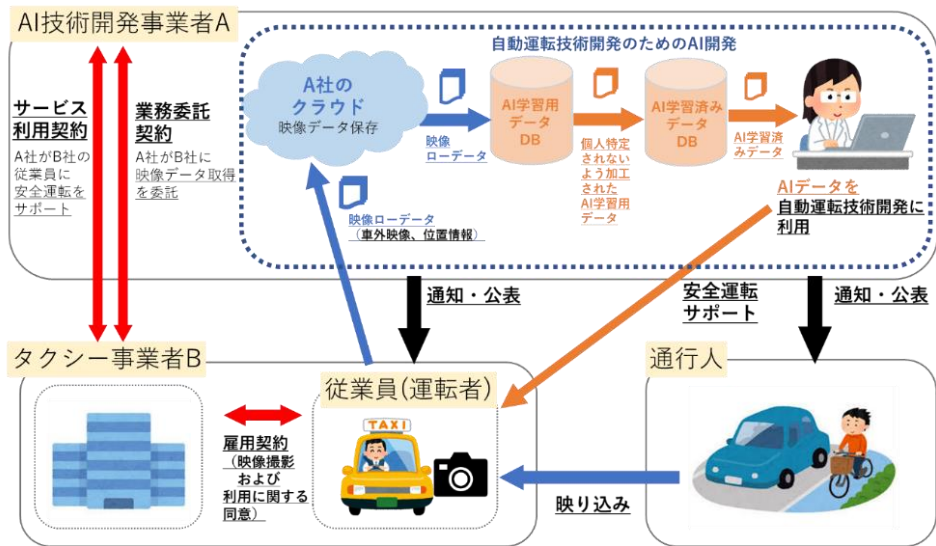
AI技術開発事業者A

自動運転技術開発のためのAI開発

サービス利用契約

A社がB社の従業員に安全運転をサポート

業務委託契約

A社がB社に映像データ取得を委託

A社のクラウド
映像データ保存

映像ローデータ

AI学習用データDB

個人特定されないよう加工されたAI学習用データ

AI学習済みデータDB

AI学習済みデータ

AIデータを自動運転技術開発に利用

映像ローデータ
（車外映像、位置情報）

通知・公表

安全運転サポート

通知・公表

タクシー事業者B

従業員(運転者)

TAXI

雇用契約
（映像撮影および利用に関する同意）

通行人

映り込み